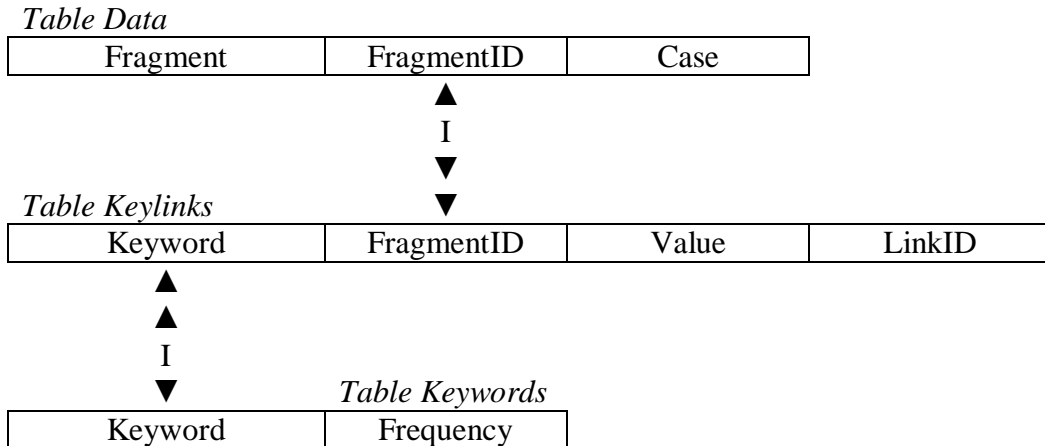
*Table Data*

| Fragment | FragmentID | Case |
|---|---|---|

▲
I
▼
▼

*Table Keylinks*

| Keyword | FragmentID | Value | LinkID |
|---|---|---|---|

▲
▲
I
▼

*Table Keywords*

| Keyword | Frequency |
|---|---|